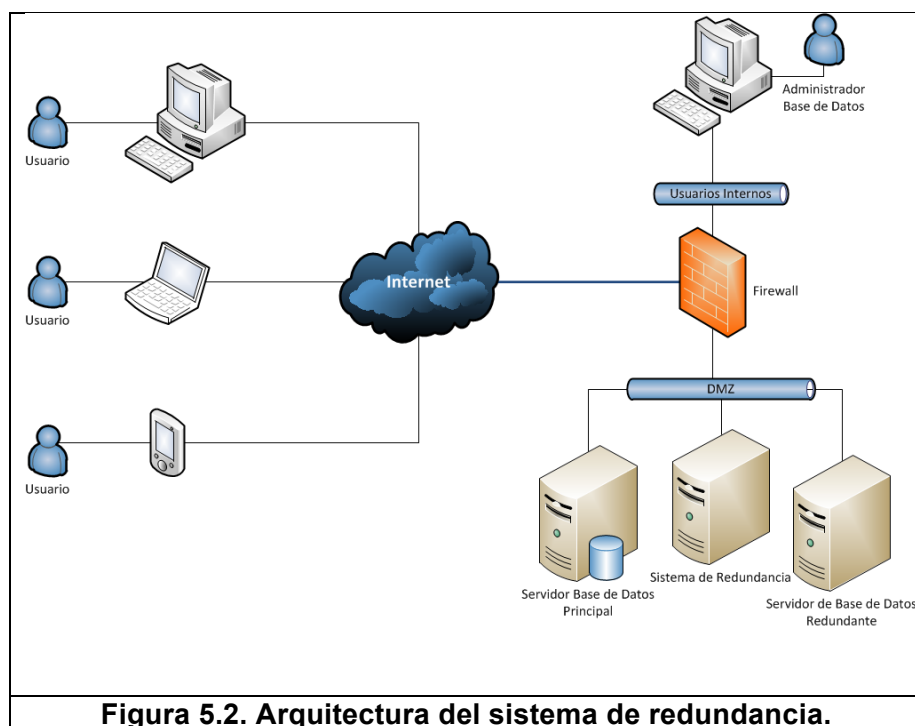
Administrador Base de Datos

Usuario

Usuarios Internos

Usuario

Internet

Firewall

DMZ

Usuario

Sistema de Redundancia

Servidor Base de Datos Principal

Servidor de Base de Datos Redundante

Figura 5.2. Arquitectura del sistema de redundancia.